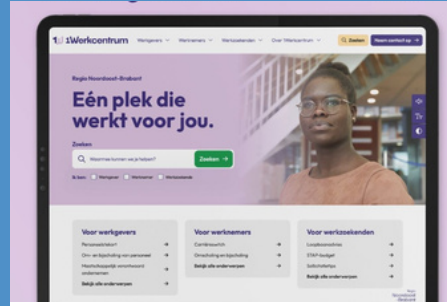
1Werkcentrum Werkgevers Werknemers Werkzoekenden Over 1Werkcentrum Zoeken Neem contact op

Regio Noordoost-Brabant

Eén plek die werkt voor jou.

Zoeken

Waarmee kunnen we je helpen? Zoeken

Ik ben: Werkgever Werknemer Werkzoekende

Voor werkgevers

Personeelstekort

Om- en bijscholing van personeel

Maatschappelijk verantwoord ondernemen

Bekijk alle onderwerpen

Voor werknemers

Carrièreswitch

Omscholing en bijscholing

Bekijk alle onderwerpen

Voor werkzoekenden

Loopbaancoaches

STAP-budget

Sollicitatietips

Bekijk alle onderwerpen

Regio Noordoost-Brabant